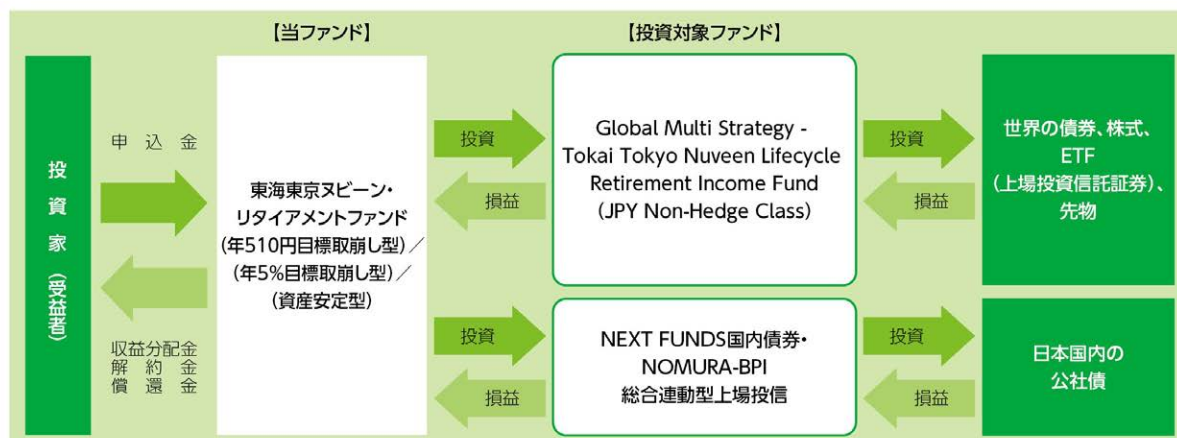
【当ファンド】

【投資対象ファンド】

投資家（受益者）

申込金

収益分配金
解約金
償還金

東海東京ヌビーン・リタイアメントファンド（年510円目標取崩し型）／（年5%目標取崩し型）／（資産安定型）

投資

損益

Global Multi Strategy - Tokai Tokyo Nuveen Lifecycle Retirement Income Fund (JPY Non-Hedge Class)

投資

損益

世界の債券、株式、ETF（上場投資信託証券）、先物

投資

損益

NEXT FUNDS国内債券・NOMURA-BPI総合連動型上場投信

投資

損益

日本国内の公社債